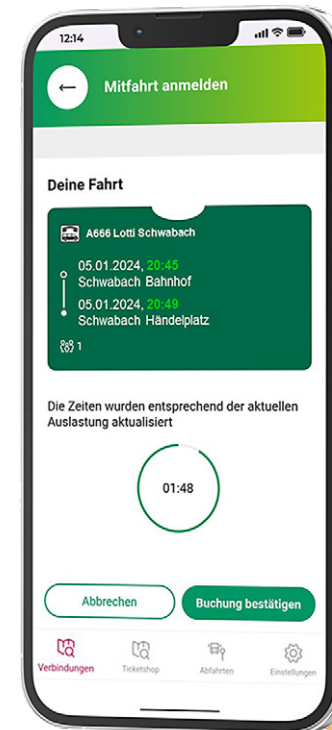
12:14

←

Mitfahrt anmelden

Deine Fahrt

A666 Lotti Schwabach

05.01.2024, 20:45
Schwabach Bahnhof

05.01.2024, 20:49
Schwabach Händelplatz

1

Die Zeiten wurden entsprechend der aktuellen Auslastung aktualisiert

01:48

Abbrechen

Buchung bestätigen

Verbindungen

Ticketshop

Abfahrten

Einstellungen